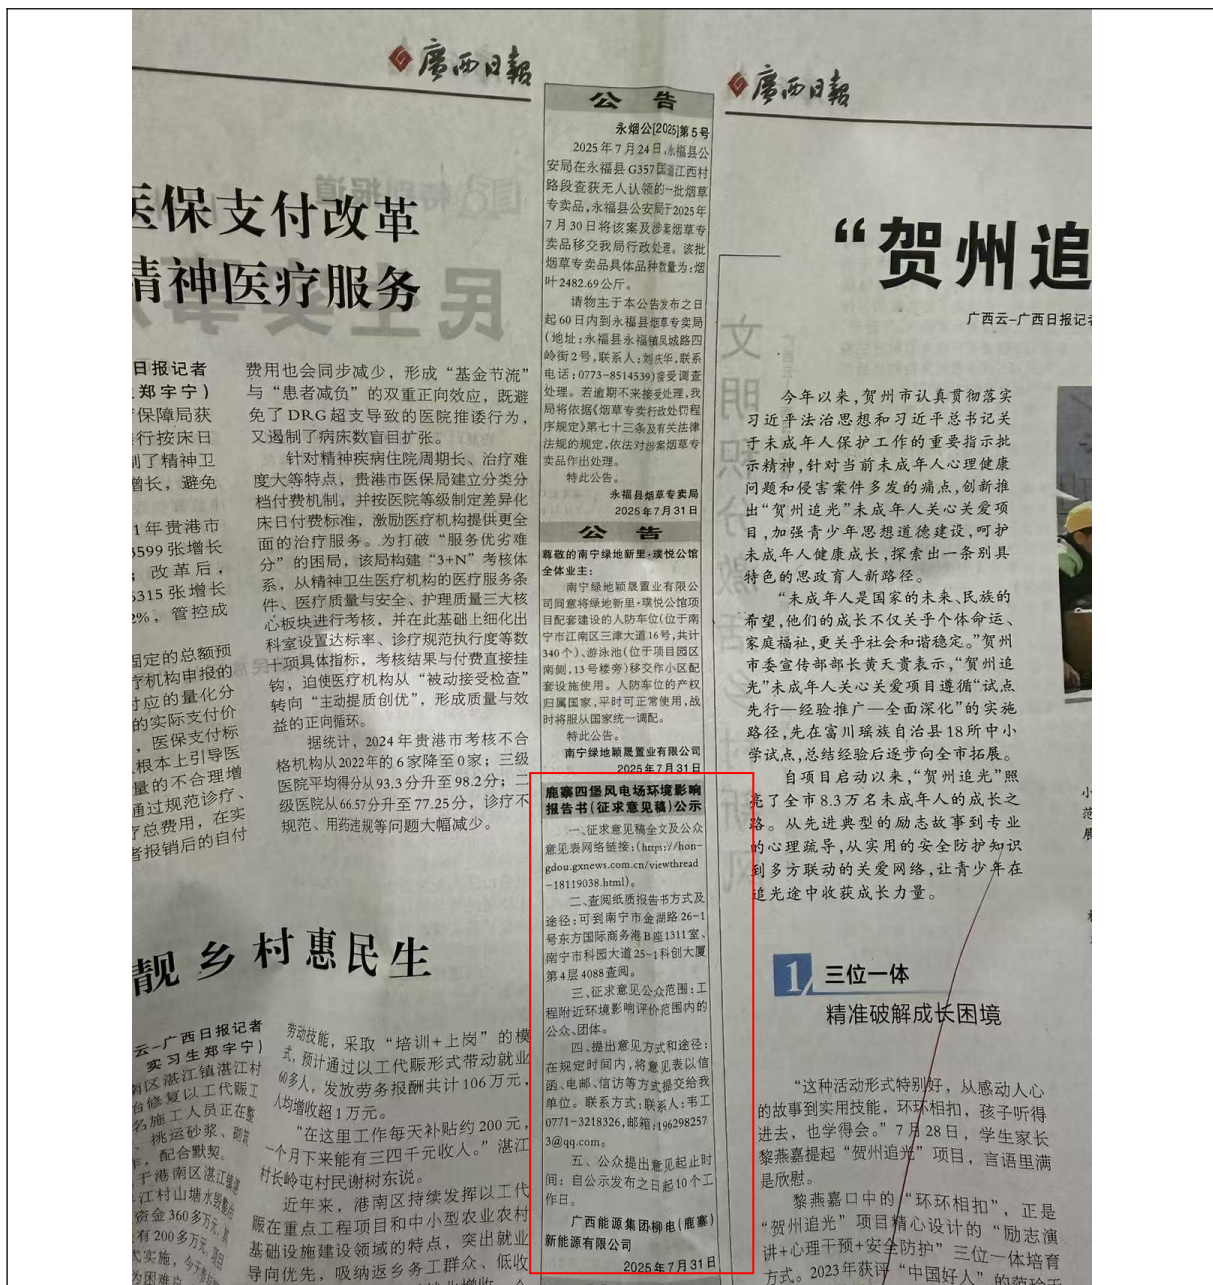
广西日报

医保支付改革
精神医疗服务

日报记者
郑宇宁）
保障局获
行按床日
了精神卫
增长，避免

1年贵港市
599张增长
；改革后，
315张增长
2%，管控成

固定的总额预
疗机构申报的
对应的量化分
的实际支付价
，医保支付标
根本上引导医
量的不合理增
通过规范诊疗、
了总费用，在实
者报销后的自付

费用也会同步减少，形成“基金节流”与“患者减负”的双重正向效应，既避免了DRG超支导致的医院推诿行为，又遏制了病床数盲目扩张。

针对精神疾病住院周期长、治疗难度大等特点，贵港市医保局建立分类分档付费机制，并按医院等级制定差异化床日付费标准，激励医疗机构提供更全面的治疗服务。为打破“服务优劣难分”的困局，该局构建“3+N”考核体系，从精神卫生医疗机构的医疗服务条件、医疗质量与安全、护理质量三大核心板块进行考核，并在此基础上细化出科室设置达标率、诊疗规范执行度等数十项具体指标，考核结果与付费直接挂钩，迫使医疗机构从“被动接受检查”转向“主动提质创优”，形成质量与效益的正向循环。

据统计，2024年贵港市考核不合格机构从2022年的6家降至0家；三级医院平均得分从93.3分升至98.2分；二级医院从66.57分升至77.25分，诊疗不规范、用药违规等问题大幅减少。

靓乡村惠民生

云—广西日报记者
实习生郑宇宁）
区湛江镇湛江村
台修复以工代赈工
施工人员正在
挑运砂浆、砌
，配合默契。
于港南区湛江镇
江村山塘水
资金360多万元
有200多万元
式实施，
困难户

劳动技能，采取“培训+上岗”的模式，预计通过以工代赈形式带动就业60多人，发放劳务报酬共计106万元，人均增收超1万元。

“在这里工作每天补贴约200元，一个月下来能有三四千元收入。”湛江村长岭屯村民谢树东说。

近年来，港南区持续发挥以工代赈在重点工程项目和中小型农业农村基础设施建设领域的特点，突出就业导向优先，吸纳返乡务工群众、低收

公　告
永烟公[2025]第5号
2025年7月24日，永福县公安局在永福县G357国道江西村路段查获无人认领的一批烟草专卖品，永福县公安局于2025年7月30日将该案及涉案烟草专卖品移交我局行政处理。该批烟草专卖品具体品种数量为：烟叶2482.69公斤。
请物主于本公告发布之日起60日内到永福县烟草专卖局（地址：永福县永福镇凤城路四岭街2号，联系人：刘宏华，联系电话：0773-8514539）接受调查处理。若逾期不来接受处理，我局将依据《烟草专卖行政处罚程序规定》第七十三条及有关法律法规的规定，依法对涉案烟草专卖品作出处理。
特此公告。
永福县烟草专卖局
2025年7月31日

公　告
尊敬的南宁绿地新里·璞悦公馆全体业主：
南宁绿地颖晟置业有限公司同意将绿地新里·璞悦公馆项目配套建设的人防车位（位于南宁市江南区三津大道16号，共计340个）、游泳池（位于项目园区南侧，13号楼旁）移交作小区配套设施使用。人防车位的产权归属国家，平时可正常使用，战时将服从国家统一调配。
特此公告。
南宁绿地颖晟置业有限公司
2025年7月31日

鹿寨四堡风电场环境影响报告书（征求意见稿）公示
一、征求意见稿全文及公众意见表网络链接：（https://hongdou.gxnews.com.cn/viewthread-18119038.html）。
二、查阅纸质报告书方式及途径：可到南宁市金湖路26-1号东方国际商务港B座1311室、南宁市科园大道25-1科创大厦第4层4088查阅。
三、征求意见公众范围：工程附近环境影响评价范围内的公众、团体。
四、提出意见方式和途径：在规定时间内，将意见表以信函、电邮、信访等方式提交给我单位。联系方式：联系人：韦工 0771-3218326，邮箱：1962982573@qq.com。
五、公众提出意见起止时间：自公示发布之日起10个工作日。
广西能源集团柳电（鹿寨）新能源有限公司
2025年7月31日

广西日报

“贺州追

广西云—广西日报记

文明

今年以来，贺州市认真贯彻落实习近平法治思想和习近平总书记关于未成年人保护工作的重要指示批示精神，针对当前未成年人心理健康问题和侵害案件多发的痛点，创新推出“贺州追光”未成年人关心关爱项目，加强青少年思想道德建设，呵护未成年人健康成长，探索出一条别具特色的思政育人新路径。

“未成年人是国家的未来、民族的希望，他们的成长不仅关乎个体命运、家庭福祉，更关乎社会和谐稳定。”贺州市委宣传部部长黄天贵表示，“贺州追光”未成年人关心关爱项目遵循“试点先行—经验推广—全面深化”的实施路径，先在富川瑶族自治县18所中小学试点，总结经验后逐步向全市拓展。

自项目启动以来，“贺州追光”照亮了全市8.3万名未成年人的成长之路。从先进典型的励志故事到专业的心理疏导，从实用的安全防护知识到多方联动的关爱网络，让青少年在追光途中收获成长力量。

1 三位一体
精准破解成长困境

“这种活动形式特别好，从感动人心的故事到实用技能，环环相扣，孩子听得进去，也学得会。”7月28日，学生家长黎燕嘉提起“贺州追光”项目，言语里满是欣慰。

黎燕嘉口中的“环环相扣”，正是“贺州追光”项目精心设计的“励志演讲+心理干预+安全防护”三位一体培育方式。2023年获评“中国好人”的蒋玲